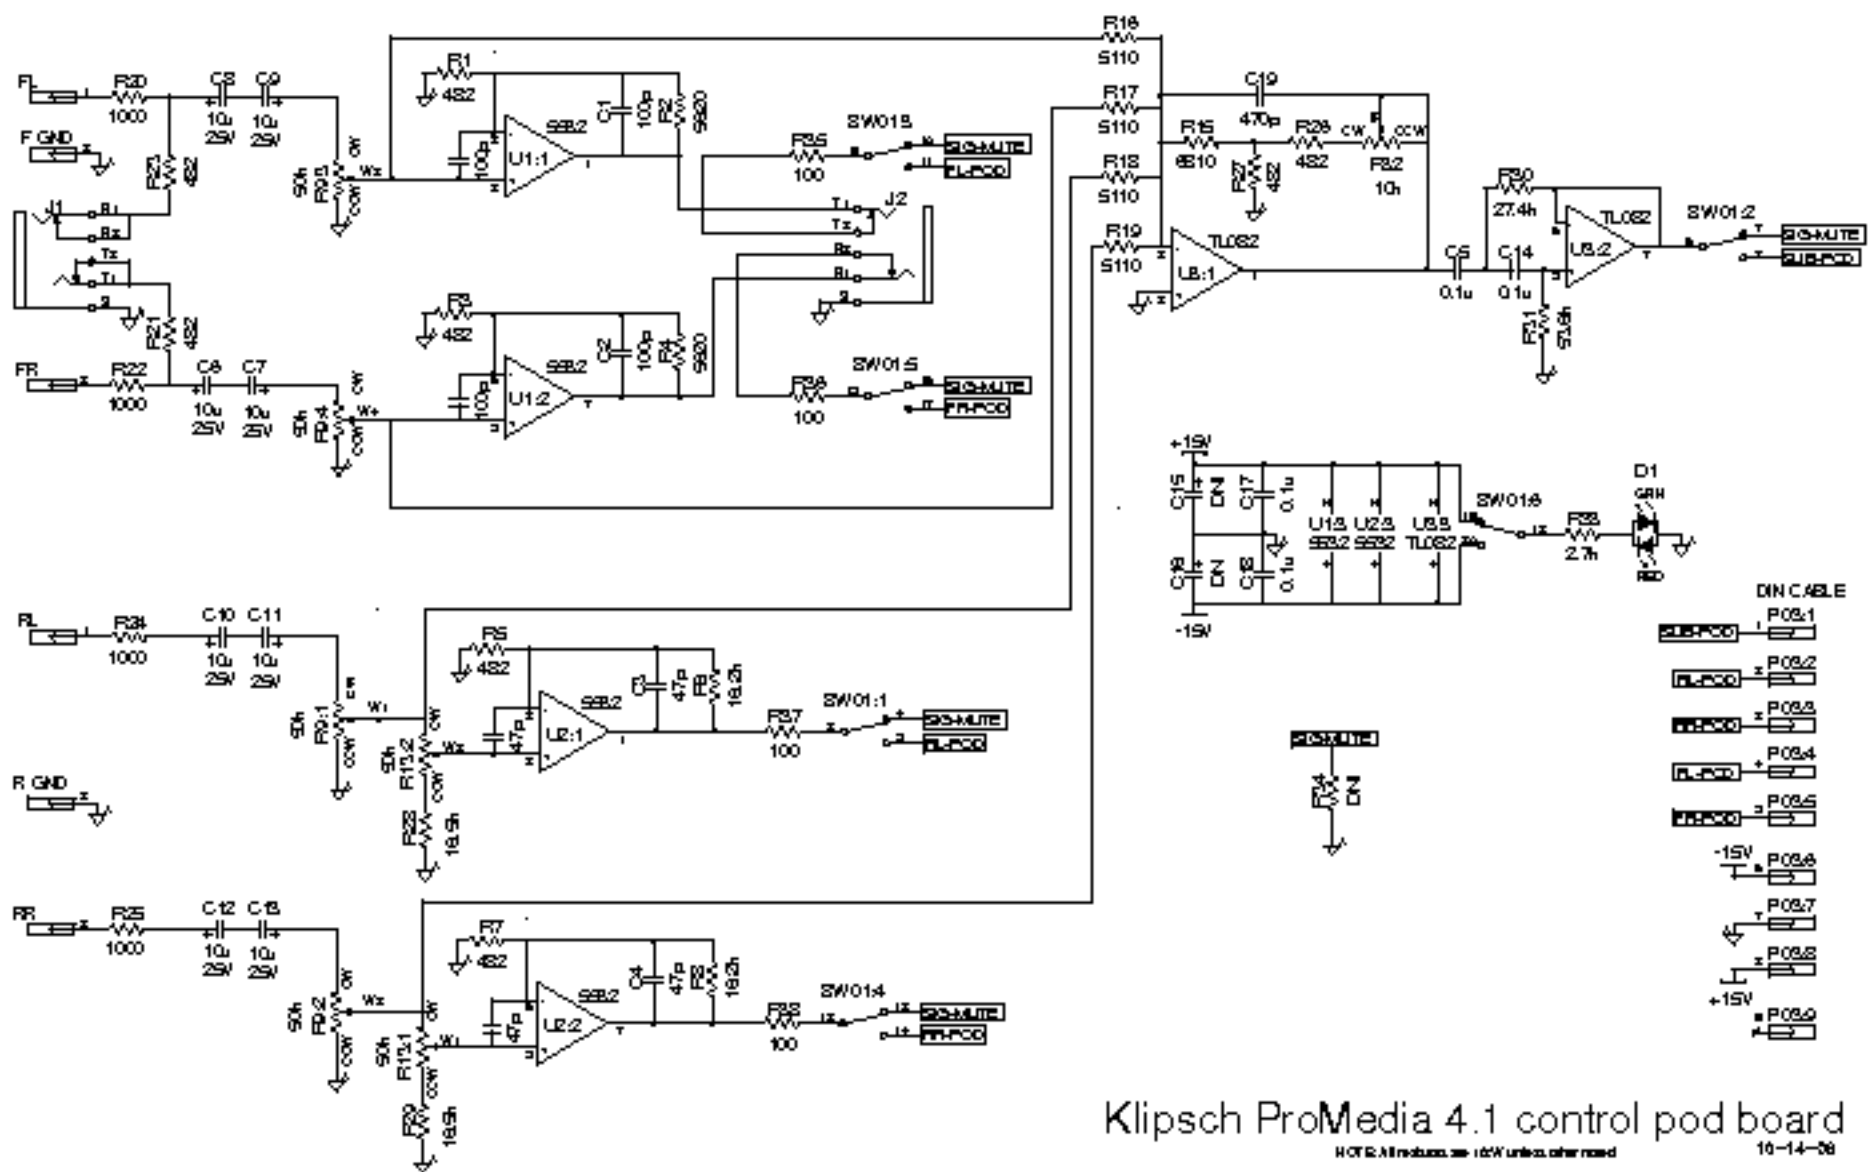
FL
R20
1000
C8
10u
25V
C9
10u
25V
F GND
R23
482
J1
R1
R2
T2
T1
S
R21
482
FR
R22
1000
C6
10u
25V
C7
10u
25V
R16
5110
R17
5110
R18
5110
R19
5110
R1
482
C1
100p
R2
9820
U1:1
5532
R35
100
SW01:3
SIG-MUTE
FL-POD
T1
T2
J2
R2
R1
S
R3
482
C2
100p
R4
9820
U1:2
5532
R36
100
SW01:5
SIG-MUTE
FR-POD
C19
470p
R15
6810
R27
482
R28
482
CW
CCW
R32
10k
R19
5110
U3:1
TL082
R30
27.4k
U3:2
TL082
SW01:2
SIG-MUTE
SUB-POD
C5
0.1u
C14
0.1u
R31
57.6k
+15V
C15
DNI
C17
0.1u
C16
DNI
C18
0.1u
-15V
U1:3
5532
U2:3
5532
U3:3
TL082
SW01:6
R33
2.7k
D1
GRN
RED
DIN CABLE
SUB-POD
P03:1
FL-POD
P03:2
FR-POD
P03:3
RL-POD
P03:4
RR-POD
P03:5
-15V
P03:6
P03:7
P03:8
+15V
P03:9
RL
R34
1000
C10
10u
25V
C11
10u
25V
50k
R9:1
W1
R13:2
W2
R5
482
C3
47p
R6
19.2k
U2:1
5532
R37
100
SW01:1
SIG-MUTE
RL-POD
SIG-MUTE
R24
DNI
R GND
R22
19.6k
RR
R25
1000
C12
10u
25V
C13
10u
25V
R9:2
R13:1
R7
482
C4
47p
R8
19.2k
U2:2
5532
R38
100
SW01:4
SIG-MUTE
RR-POD
R20
19.6k
Klipsch ProMedia 4.1 control pod board
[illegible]
10-14-08